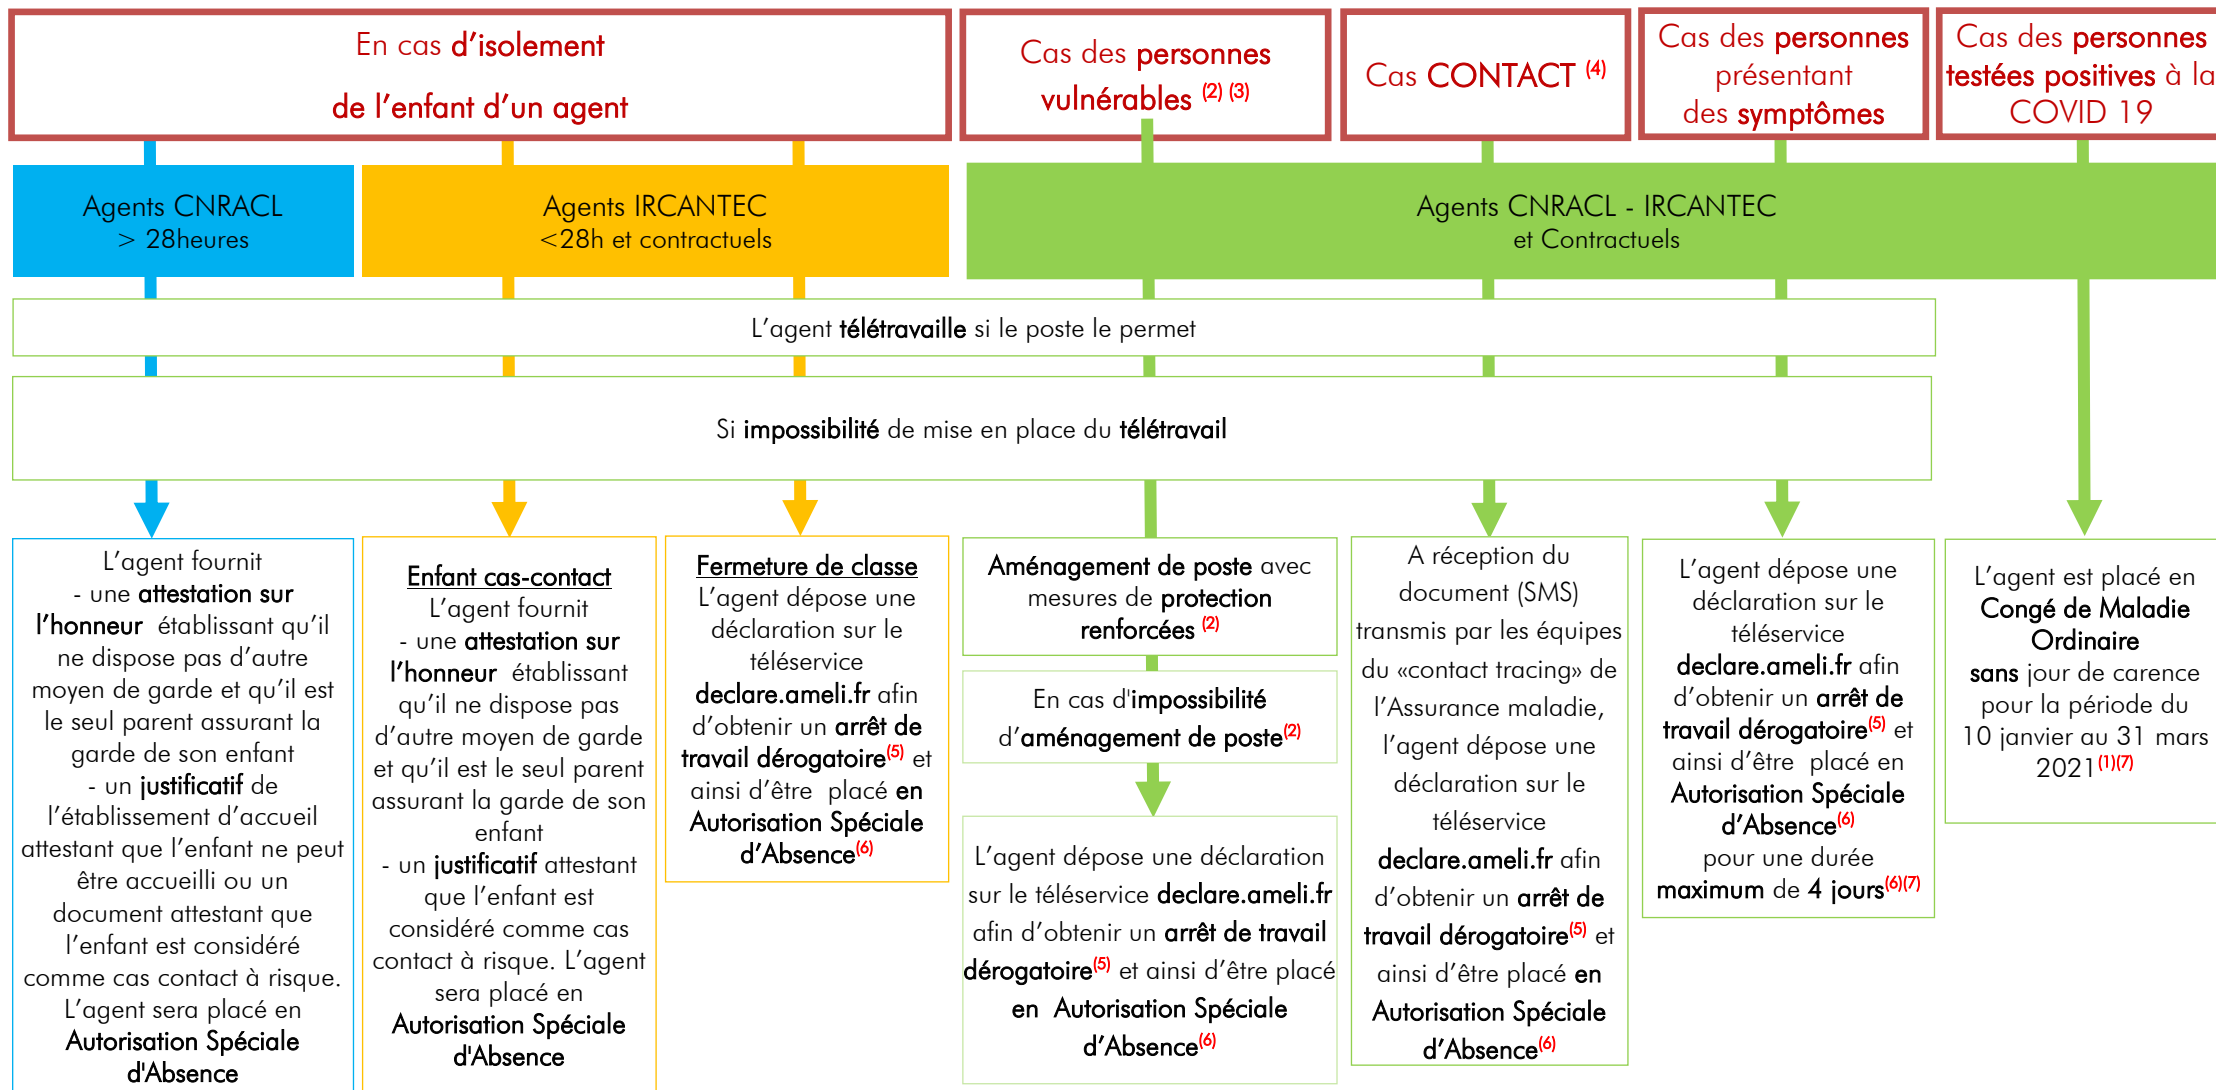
En cas d'isolement de l'enfant d'un agent

Cas des personnes vulnérables $^{(2)\ (3)}$

Cas CONTACT $^{(4)}$

Cas des personnes présentant des symptômes

Cas des personnes testées positives à la COVID 19

Agents CNRACL > 28heures

Agents IRCANTEC <28h et contractuels

Agents CNRACL - IRCANTEC et Contractuels

L'agent télétravaille si le poste le permet

Si impossibilité de mise en place du télétravail

L'agent fournit
- une attestation sur l'honneur établissant qu'il ne dispose pas d'autre moyen de garde et qu'il est le seul parent assurant la garde de son enfant
- un justificatif de l'établissement d'accueil attestant que l'enfant ne peut être accueilli ou un document attestant que l'enfant est considéré comme cas contact à risque.
L'agent sera placé en Autorisation Spéciale d'Absence

Enfant cas-contact
L'agent fournit
- une attestation sur l'honneur établissant qu'il ne dispose pas d'autre moyen de garde et qu'il est le seul parent assurant la garde de son enfant
- un justificatif attestant que l'enfant est considéré comme cas contact à risque. L'agent sera placé en Autorisation Spéciale d'Absence

Fermeture de classe
L'agent dépose une déclaration sur le téléservice declare.ameli.fr afin d'obtenir un arrêt de travail dérogatoire$^{(5)}$ et ainsi d'être placé en Autorisation Spéciale d'Absence$^{(6)}$

Aménagement de poste avec mesures de protection renforcées $^{(2)}$

En cas d'impossibilité d'aménagement de poste$^{(2)}$

L'agent dépose une déclaration sur le téléservice declare.ameli.fr afin d'obtenir un arrêt de travail dérogatoire$^{(5)}$ et ainsi d'être placé en Autorisation Spéciale d'Absence$^{(6)}$

A réception du document (SMS) transmis par les équipes du «contact tracing» de l'Assurance maladie, l'agent dépose une déclaration sur le téléservice declare.ameli.fr afin d'obtenir un arrêt de travail dérogatoire$^{(5)}$ et ainsi d'être placé en Autorisation Spéciale d'Absence$^{(6)}$

L'agent dépose une déclaration sur le téléservice declare.ameli.fr afin d'obtenir un arrêt de travail dérogatoire$^{(5)}$ et ainsi d'être placé en Autorisation Spéciale d'Absence$^{(6)}$ pour une durée maximum de 4 jours$^{(6)(7)}$

L'agent est placé en Congé de Maladie Ordinaire sans jour de carence pour la période du 10 janvier au 31 mars 2021$^{(1)(7)}$